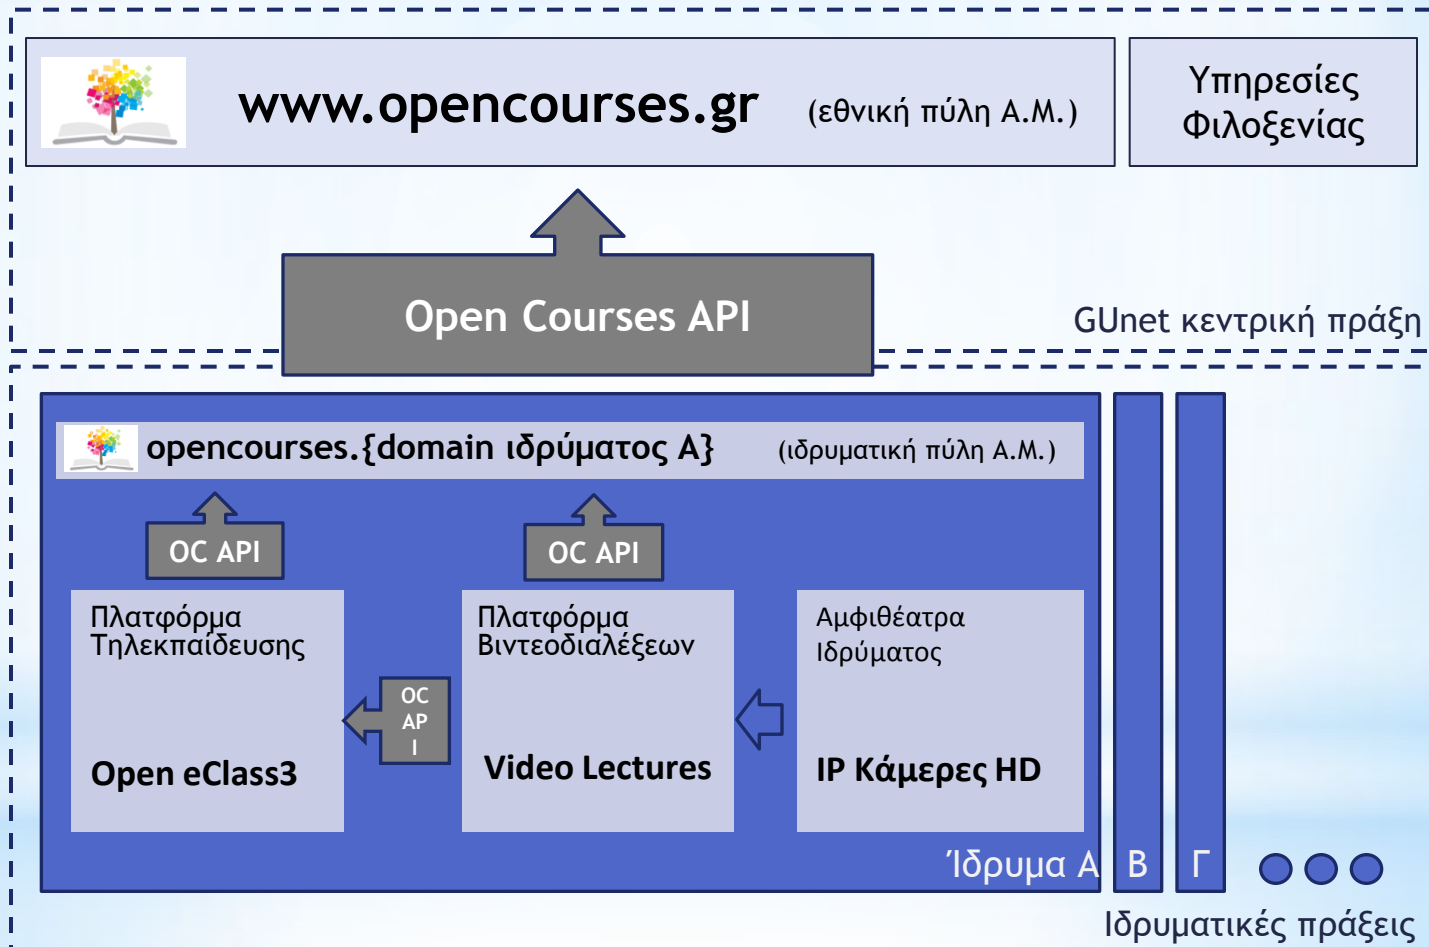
www.opencourses.gr (εθνική πύλη Α.Μ.)

Υπηρεσίες Φιλοξενίας

Open Courses API

GUnet κεντρική πράξη

opencourses.{domain ιδρύματος Α} (ιδρυματική πύλη Α.Μ.)

OC API

OC API

Πλατφόρμα Τηλεκπαίδευσης

Open eClass3

OC AP I

Πλατφόρμα Βιντεοδιαλέξεων

Video Lectures

Αμφιθέατρα Ιδρύματος

IP Κάμερες HD

Ίδρυμα Α

Β

Γ

Ιδρυματικές πράξεις